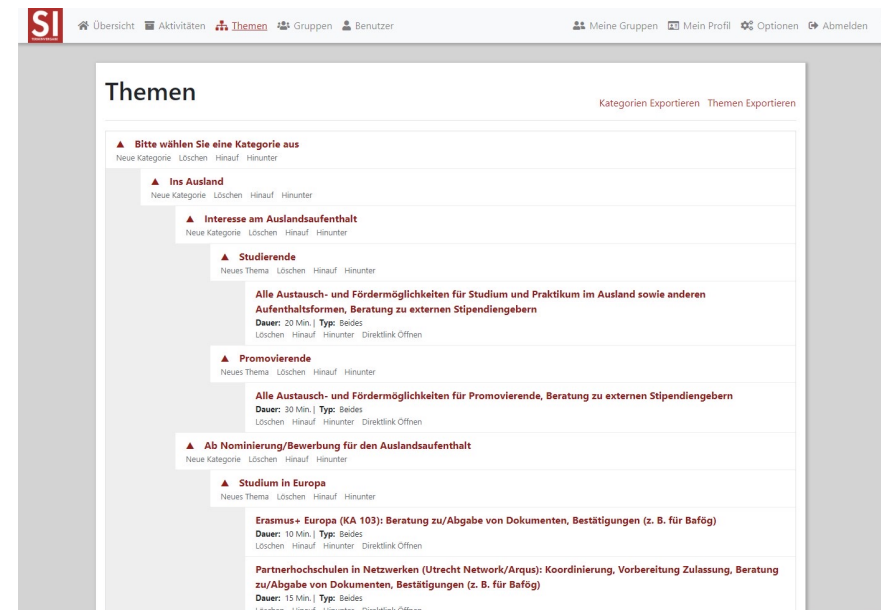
SI

Übersicht Aktivitäten Themen Gruppen Benutzer

Meine Gruppen Mein Profil Optionen Abmelden

Themen

Kategorien Exportieren Themen Exportieren

▲ Bitte wählen Sie eine Kategorie aus
Neue Kategorie Löschen Hinauf Hinunter

▲ Ins Ausland
Neue Kategorie Löschen Hinauf Hinunter

▲ Interesse am Auslandsaufenthalt
Neue Kategorie Löschen Hinauf Hinunter

▲ Studierende
Neues Thema Löschen Hinauf Hinunter

Alle Austausch- und Fördermöglichkeiten für Studium und Praktikum im Ausland sowie anderen Aufenthaltsformen, Beratung zu externen Stipendiengebern
Dauer: 20 Min. | Typ: Beides
Löschen Hinauf Hinunter Direktlink Öffnen

▲ Promovierende
Neues Thema Löschen Hinauf Hinunter

Alle Austausch- und Fördermöglichkeiten für Promovierende, Beratung zu externen Stipendiengebern
Dauer: 30 Min. | Typ: Beides
Löschen Hinauf Hinunter Direktlink Öffnen

▲ Ab Nominierung/Bewerbung für den Auslandsaufenthalt
Neue Kategorie Löschen Hinauf Hinunter

▲ Studium in Europa
Neues Thema Löschen Hinauf Hinunter

Erasmus+ Europa (KA 103): Beratung zu/Abgabe von Dokumenten, Bestätigungen (z. B. für Bafög)
Dauer: 10 Min. | Typ: Beides
Löschen Hinauf Hinunter Direktlink Öffnen

Partnerhochschulen in Netzwerken (Utrecht Network/Arqus): Koordinierung, Vorbereitung Zulassung, Beratung zu/Abgabe von Dokumenten, Bestätigungen (z. B. für Bafög)
Dauer: 15 Min. | Typ: Beides
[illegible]